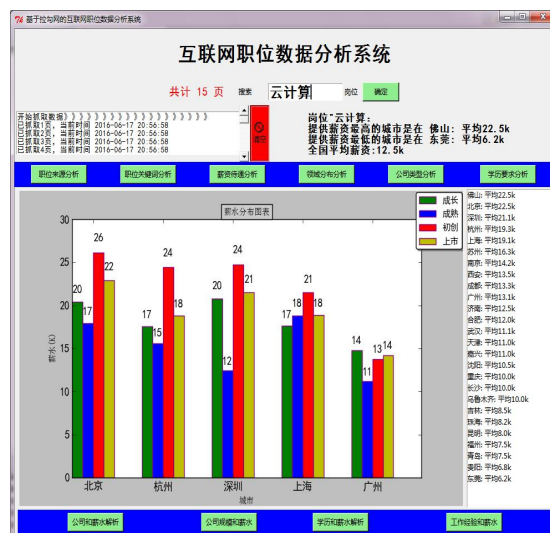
基于拉勾网的互联网职位数据分析系统

互联网职位数据分析系统

共计 15 页 搜索 云计算 岗位 确定

开始抓取数据
已抓取1页，当前时间 2016-06-17 20:56:58
已抓取2页，当前时间 2016-06-17 20:56:58
已抓取3页，当前时间 2016-06-17 20:56:58
已抓取4页，当前时间 2016-06-17 20:56:58

清空

岗位"云计算:
提供薪资最高的城市是在 佛山: 平均22.5k
提供薪资最低的城市是在 东莞: 平均6.2k
全国平均薪资:12.5k

职位来源分析 职位关键词分析 薪资待遇分析 领域分布分析 公司类型分析 学历要求分析

薪水分布图表

成长
成熟
初创
上市

30
25
20
15
10
5
0

薪水(k)

20 17 26 22
17 15 24 18
20 12 24 21
17 18 21 18
14 11 13 14

北京 杭州 深圳 上海 广州
城市

佛山: 平均22.5k
北京: 平均22.5k
深圳: 平均21.1k
杭州: 平均19.3k
上海: 平均19.1k
苏州: 平均16.3k
南京: 平均14.2k
西安: 平均13.5k
成都: 平均13.3k
广州: 平均13.1k
济南: 平均12.5k
合肥: 平均12.0k
武汉: 平均11.1k
天津: 平均11.0k
福州: 平均11.0k
沈阳: 平均10.5k
重庆: 平均10.0k
长沙: 平均10.0k
乌鲁木齐: 平均10.0k
吉林: 平均8.5k
珠海: 平均8.2k
昆明: 平均8.0k
福州: 平均7.5k
青岛: 平均7.5k
贵阳: 平均6.8k
东莞: 平均6.2k

公司和薪水解析 公司规模和薪水 学历和薪水解析 工作经验和薪水